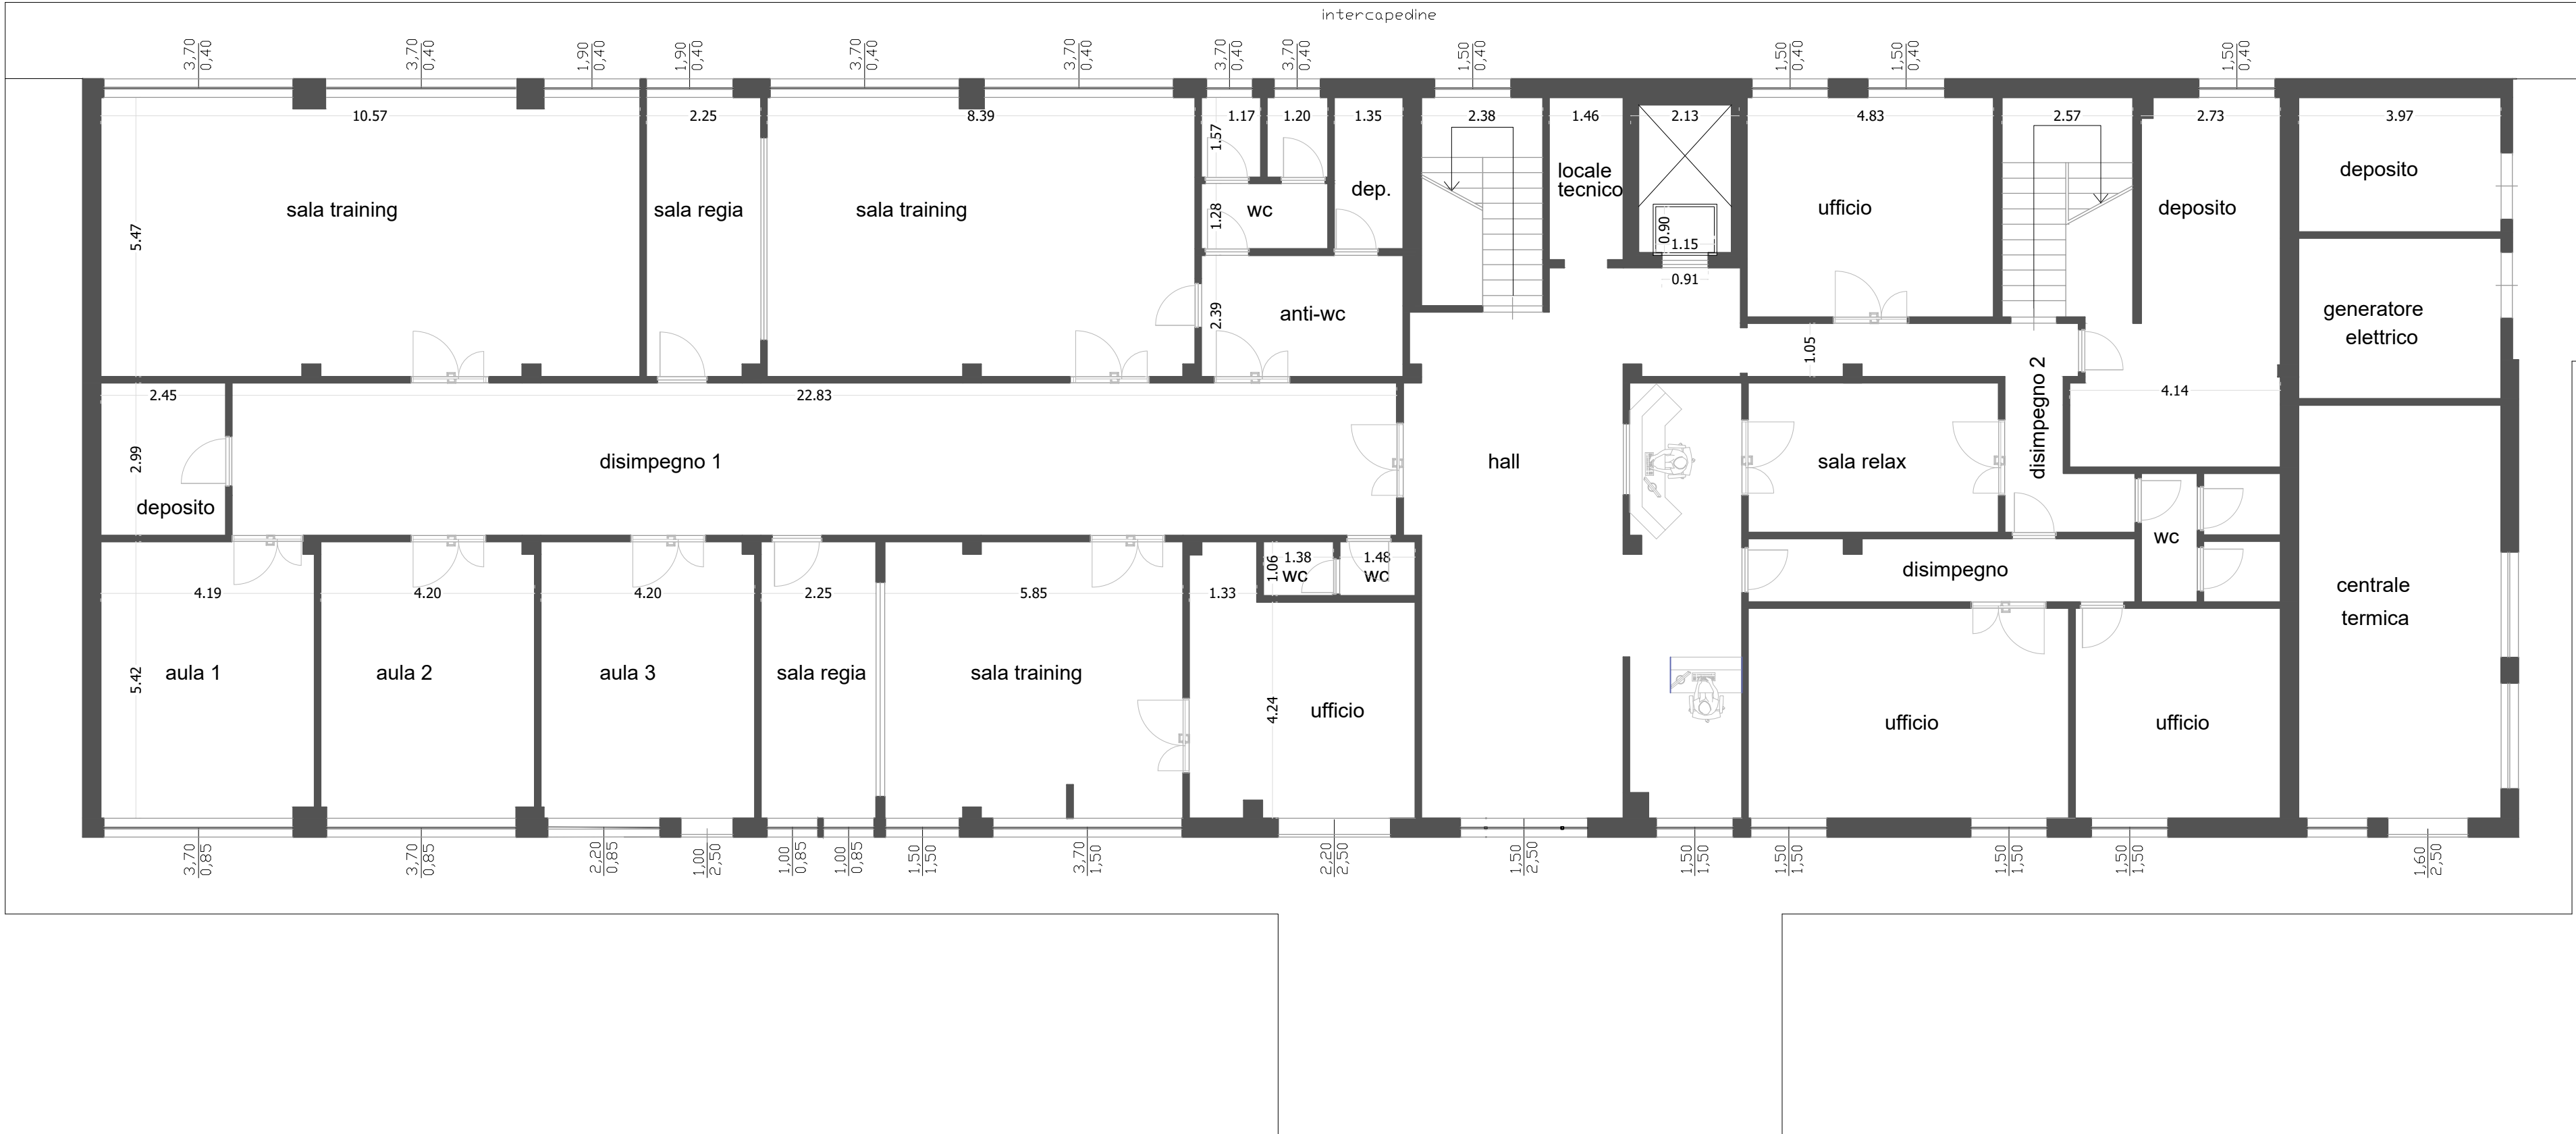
intercapedine

3,70 0,40
3,70 0,40
1,90 0,40
1,90 0,40
3,70 0,40
3,70 0,40
3,70 0,40
3,70 0,40
1,50 0,40
1,50 0,40
1,50 0,40
1,50 0,40

10.57
2.25
8.39
1.17
1.20
1.35
2.38
1.46
2.13
4.83
2.57
2.73
3.97

1.57
sala training
sala regia
sala training
wc
1.28
dep.
locale tecnico
0.90
1.15
0.91
ufficio
deposito
deposito
5.47
2.39
anti-wc
generatore elettrico
1.05
2.45
22.83
4.14
2.99
disimpegno 1
hall
sala relax
disimpegno 2
deposito
wc
1.06
1.38
wc
1.48
wc
disimpegno
4.19
4.20
4.20
2.25
5.85
1.33
centrale termica
5.42
aula 1
aula 2
aula 3
sala regia
sala training
4.24
ufficio
ufficio
ufficio

3,70 0,85
3,70 0,85
2,20 0,85
1,00 2,50
1,00 0,85
1,00 0,85
1,50 1,50
3,70 1,50
2,20 2,50
1,50 2,50
1,50 1,50
1,50 1,50
1,50 1,50
1,50 1,50
1,60 2,50